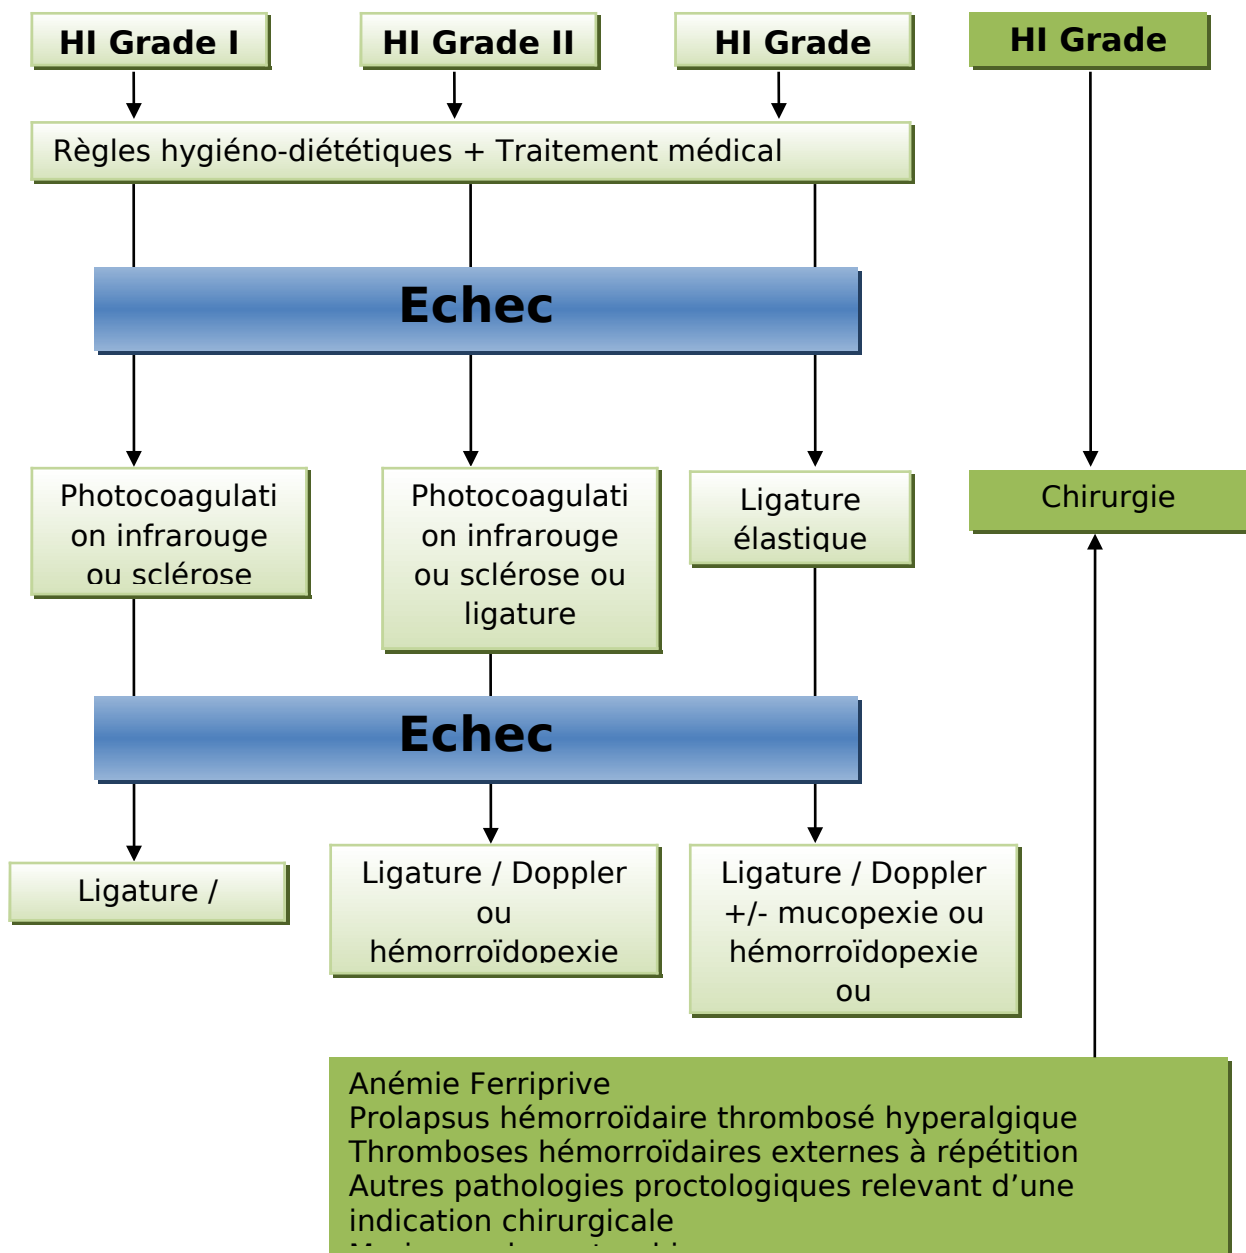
HI Grade I

HI Grade II

HI Grade

HI Grade

Règles hygiéno-diététiques + Traitement médical

Echec

Photocoagulation infrarouge ou sclérose

Photocoagulation infrarouge ou sclérose ou ligature

Ligature élastique

Chirurgie

Echec

Ligature /

Ligature / Doppler ou hémorroïdopexie

Ligature / Doppler +/- mucopexie ou hémorroïdopexie ou

Anémie Ferriprive
Prolapsus hémorroïdaire thrombosé hyperalgique
Thromboses hémorroïdaires externes à répétition
Autres pathologies proctologiques relevant d'une indication chirurgicale
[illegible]